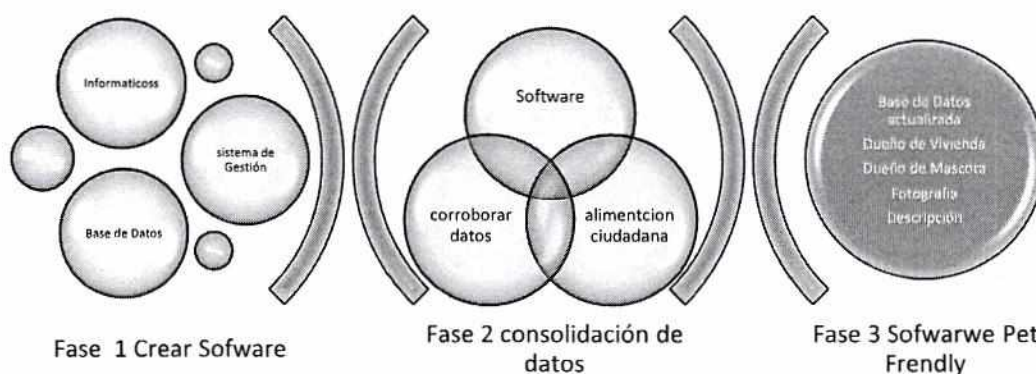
Informaticoss

sistema de Gestión

Base de Datos

Fase 1 Crear Sofware

Software

corroborar datos

alimentcion ciudadana

Fase 2 consolidación de datos

Base de Datos actualizada
Dueño de Vivienda
Dueño de Mascota
Fotografía
Descripción

Fase 3 Sofwarwe Pet Frendly